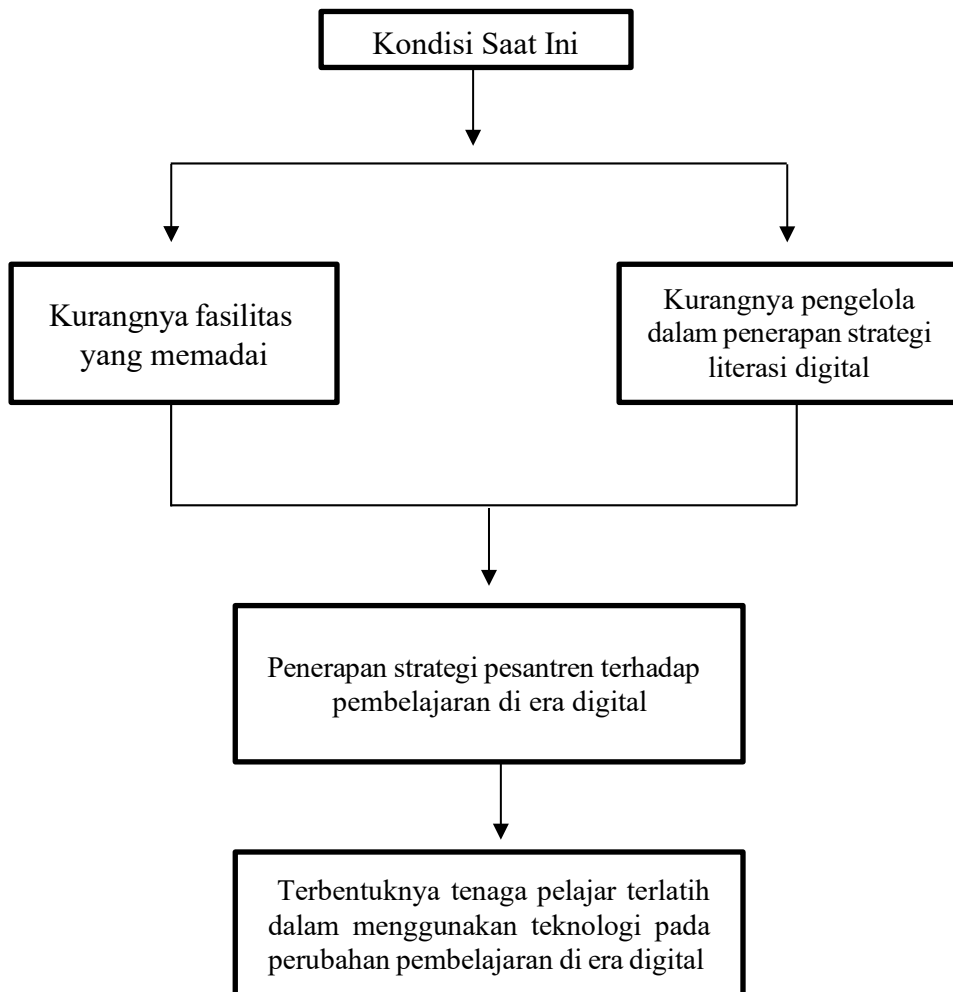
Kondisi Saat Ini

Kurangnya fasilitas yang memadai

Kurangnya pengelola dalam penerapan strategi literasi digital

Penerapan strategi pesantren terhadap pembelajaran di era digital

Terbentuknya tenaga pelajar terlatih dalam menggunakan teknologi pada perubahan pembelajaran di era digital